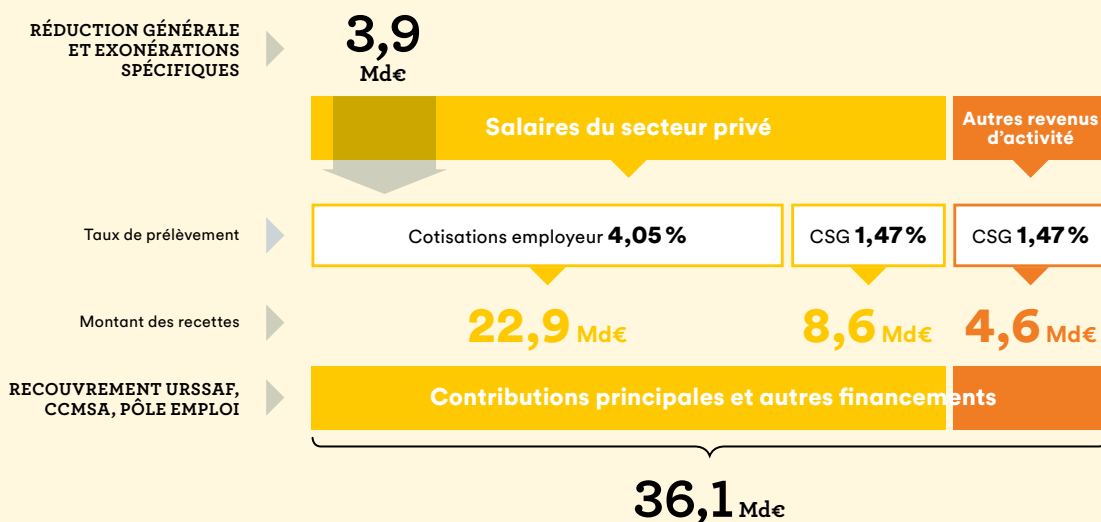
RÉDUCTION GÉNÉRALE ET EXONÉRATIONS SPÉCIFIQUES

3,9 Md€

Salaires du secteur privé

Autres revenus d'activité

Taux de prélèvement

Cotisations employeur 4,05 %

CSG 1,47 %

CSG 1,47 %

Montant des recettes

22,9 Md€

8,6 Md€

4,6 Md€

RECOUVREMENT URSSAF, CCMSA, PÔLE EMPLOI

Contributions principales et autres financements

36,1 Md€